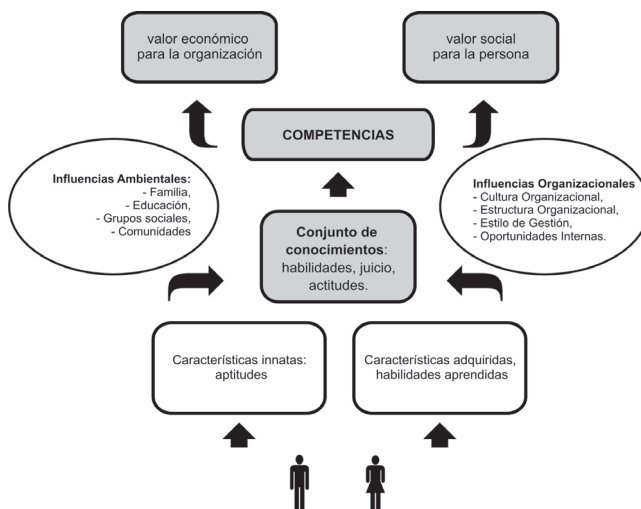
valor económico para la organización

valor social para la persona

COMPETENCIAS

Influencias Ambientales:
- Familia,
- Educación,
- Grupos sociales,
- Comunidades

Conjunto de conocimientos: habilidades, juicio, actitudes.

Influencias Organizacionales
- Cultura Organizacional,
- Estructura Organizacional,
- Estilo de Gestión,
- Oportunidades Internas.

Características innatas: aptitudes

Características adquiridas, habilidades aprendidas